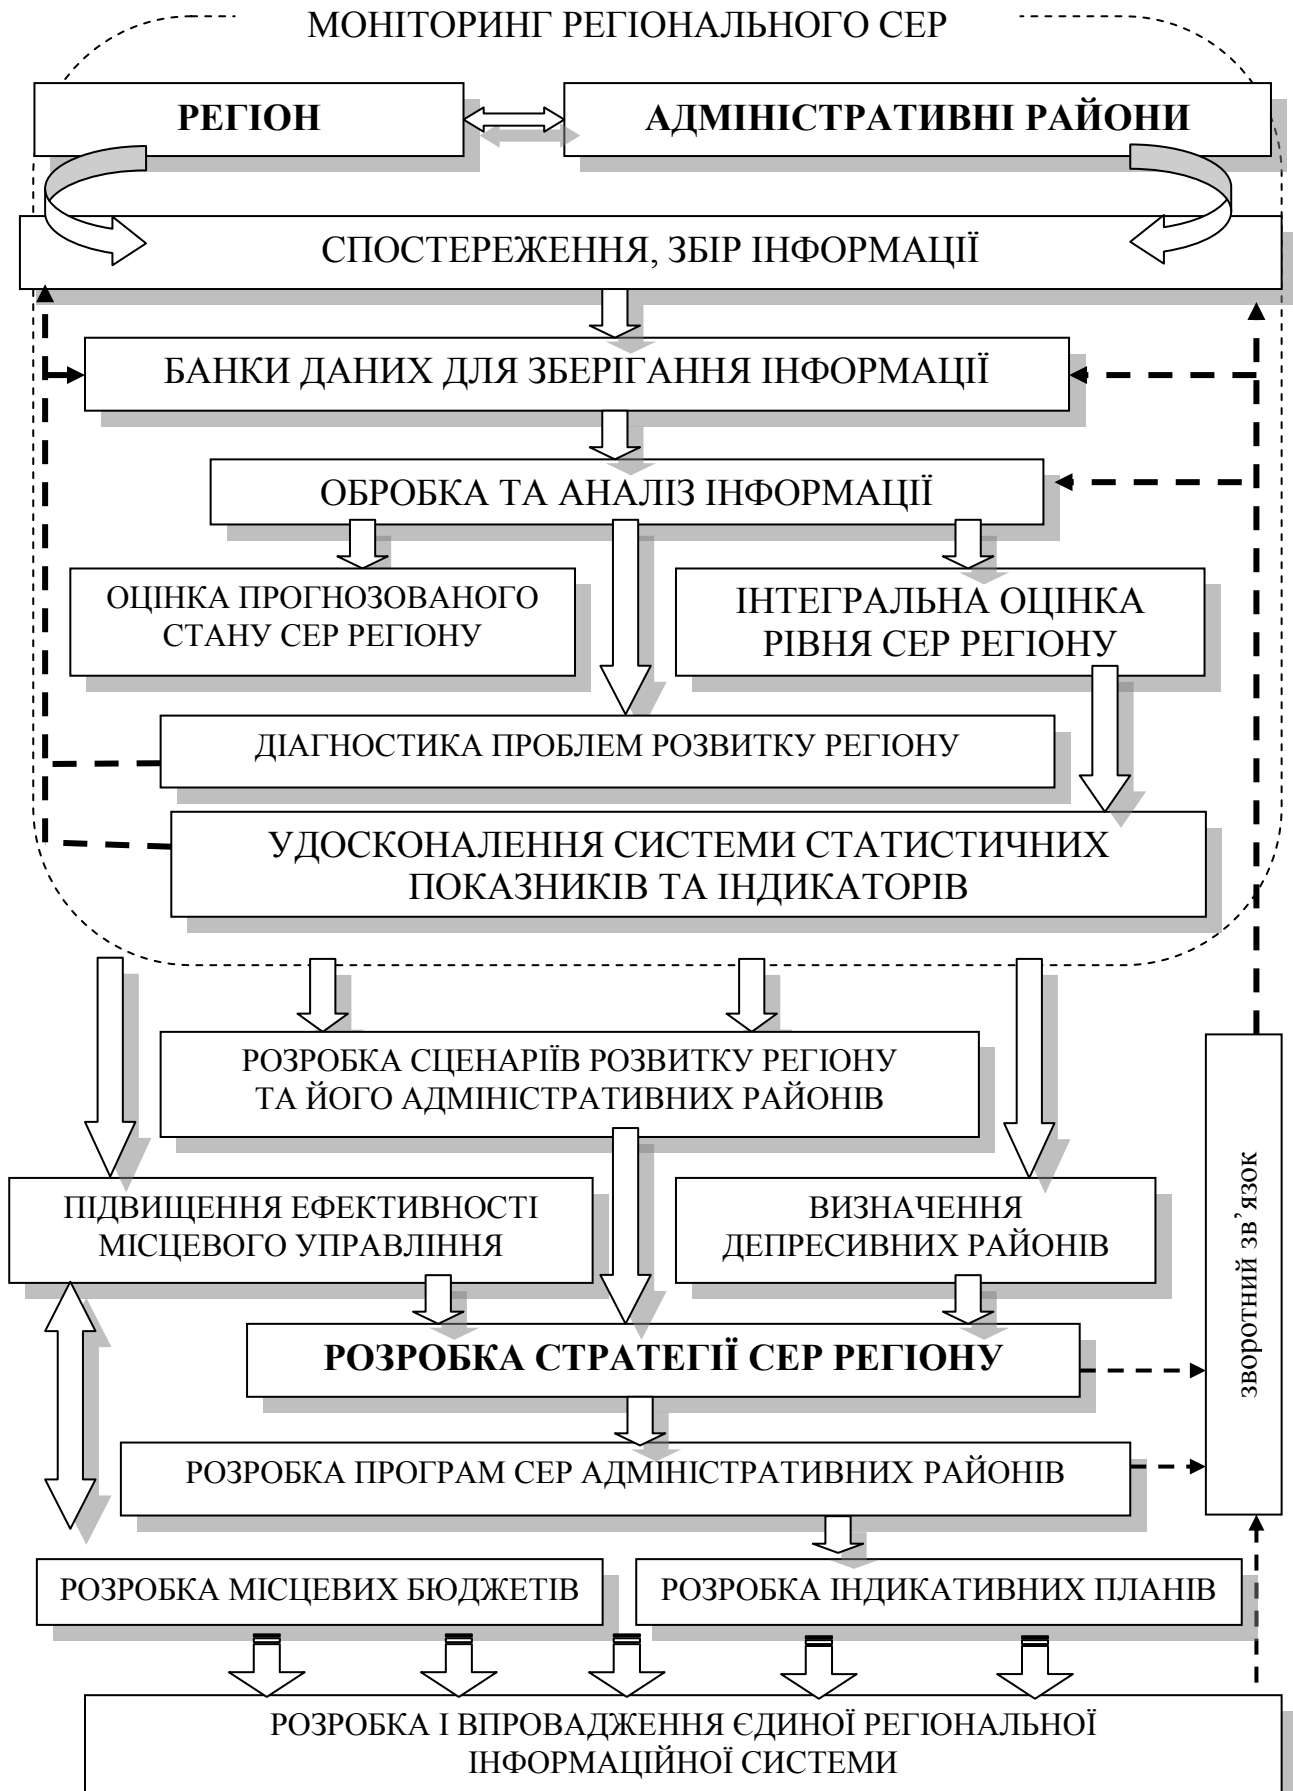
МОНІТОРИНГ РЕГІОНАЛЬНОГО СЕР

РЕГІОН

АДМІНІСТРАТИВНІ РАЙОНИ

СПОСТЕРЕЖЕННЯ, ЗБІР ІНФОРМАЦІЇ

БАНКИ ДАНИХ ДЛЯ ЗБЕРІГАННЯ ІНФОРМАЦІЇ

ОБРОБКА ТА АНАЛІЗ ІНФОРМАЦІЇ

ОЦІНКА ПРОГНОЗОВАНОГО СТАНУ СЕР РЕГІОНУ

ІНТЕГРАЛЬНА ОЦІНКА РІВНЯ СЕР РЕГІОНУ

ДІАГНОСТИКА ПРОБЛЕМ РОЗВИТКУ РЕГІОНУ

УДОСКОНАЛЕННЯ СИСТЕМИ СТАТИСТИЧНИХ ПОКАЗНИКІВ ТА ІНДИКАТОРІВ

РОЗРОБКА СЦЕНАРІЇВ РОЗВИТКУ РЕГІОНУ ТА ЙОГО АДМІНІСТРАТИВНИХ РАЙОНІВ

ПІДВИЩЕННЯ ЕФЕКТИВНОСТІ МІСЦЕВОГО УПРАВЛІННЯ

ВИЗНАЧЕННЯ ДЕПРЕСИВНИХ РАЙОНІВ

зворотний зв’язок

РОЗРОБКА СТРАТЕГІЇ СЕР РЕГІОНУ

РОЗРОБКА ПРОГРАМ СЕР АДМІНІСТРАТИВНИХ РАЙОНІВ

РОЗРОБКА МІСЦЕВИХ БЮДЖЕТІВ

РОЗРОБКА ІНДИКАТИВНИХ ПЛАНІВ

РОЗРОБКА І ВПРОВАДЖЕННЯ ЄДИНОЇ РЕГІОНАЛЬНОЇ ІНФОРМАЦІЙНОЇ СИСТЕМИ